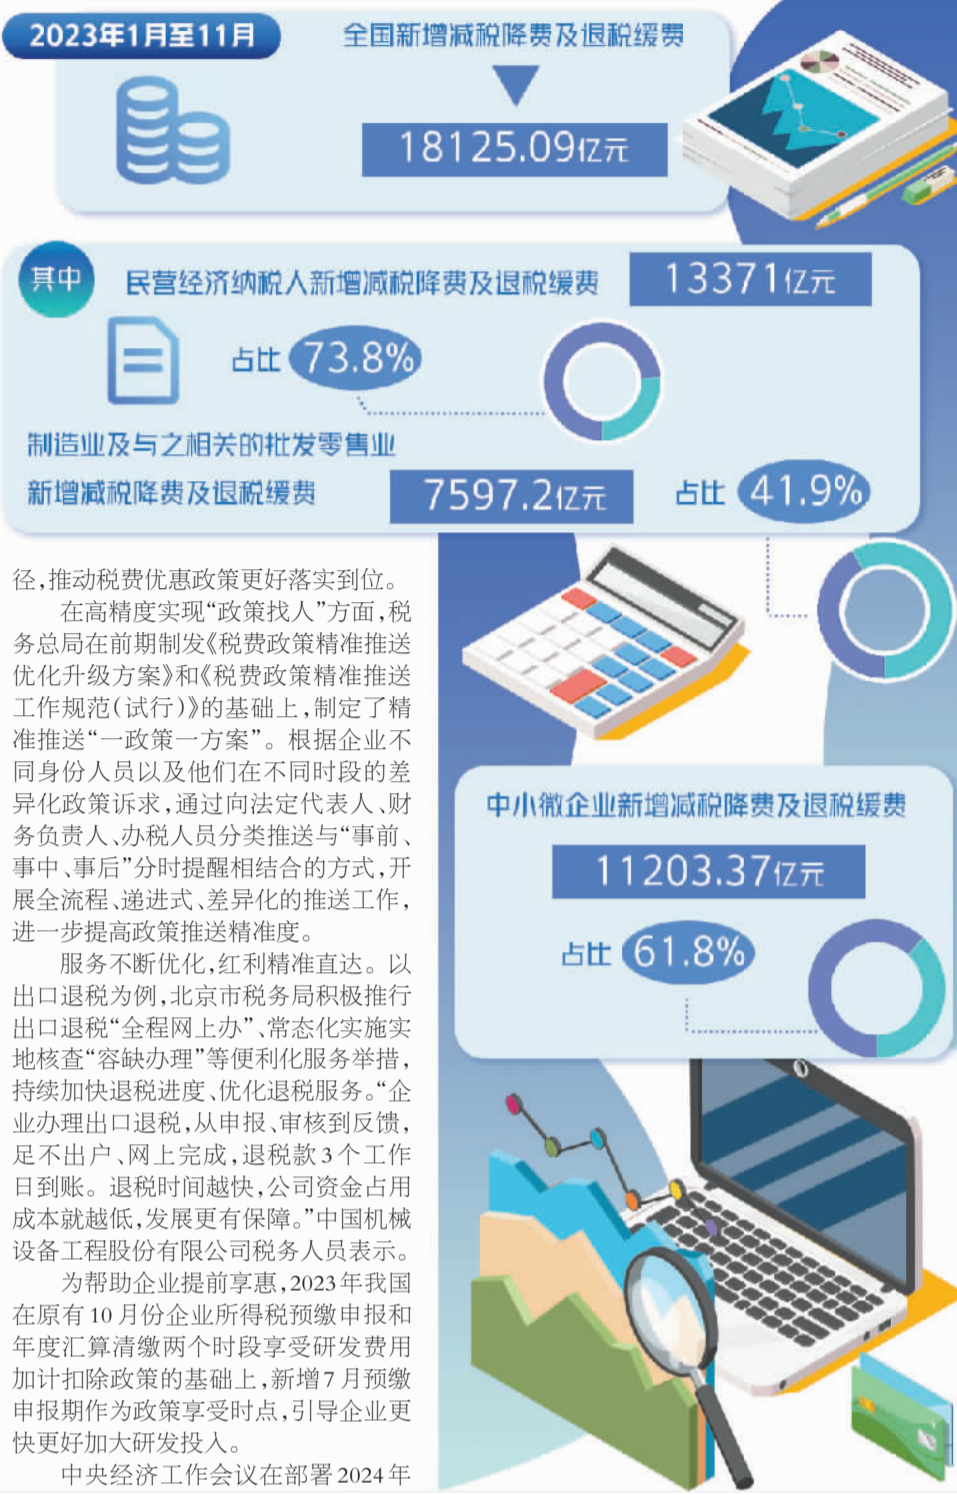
2023年1月至11月

全国新增减税降费及退税缓费

18125.09亿元

其中

民营经济纳税人新增减税降费及退税缓费

13371亿元

占比 73.8%

制造业及与之相关的批发零售业新增减税降费及退税缓费

7597.2亿元

占比 41.9%

中小微企业新增减税降费及退税缓费

11203.37亿元

占比 61.8%

径，推动税费优惠政策更好落实到位。

在高精度实现“政策找人”方面，税务总局在前期制发《税费政策精准推送优化升级方案》和《税费政策精准推送工作规范（试行）》的基础上，制定了精准推送“一政策一方案”。根据企业不同身份人员以及他们在不同时段的差异化政策诉求，通过向法定代表人、财务负责人、办税人员分类推送与“事前、事中、事后”分时提醒相结合的方式，开展全流程、递进式、差异化的推送工作，进一步提高政策推送精准度。

服务不断优化，红利精准直达。以出口退税为例，北京市税务局积极推行出口退税“全程网上办”、常态化实施实地核查“容缺办理”等便利化服务举措，持续加快退税进度、优化退税服务。“企业办理出口退税，从申报、审核到反馈，足不出户、网上完成，退税款3个工作日到账。退税时间越快，公司资金占用成本就越低，发展更有保障。”中国机械设备工程股份有限公司税务人员表示。

为帮助企业提前享惠，2023年我国在原有10月份企业所得税预缴申报和年度汇算清缴两个时段享受研发费用加计扣除政策的基础上，新增7月预缴申报期作为政策享受时点，引导企业更快更好加大研发投入。

中央经济工作会议在部署2024年